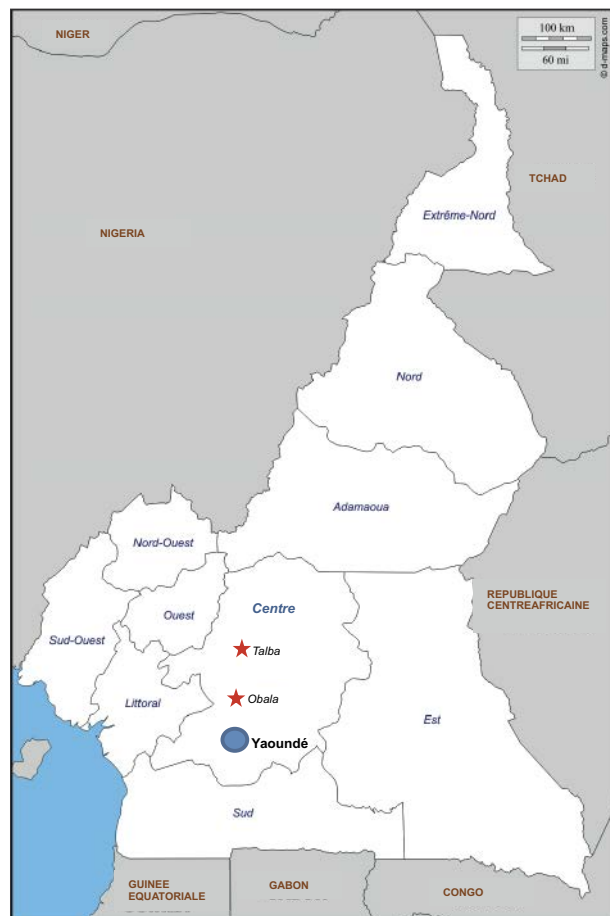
NIGER

100 km
60 mi
© d-maps.com

TCHAD

Extrême-Nord

NIGERIA

Nord

Adamaoua

Nord-Ouest

REPUBLIQUE CENTREAFRICAINE

Centre

Ouest

Sud-Ouest

Talba

Obala

Littoral

Est

Yaoundé

Sud

GUINEE EQUATORIALE

GABON

CONGO